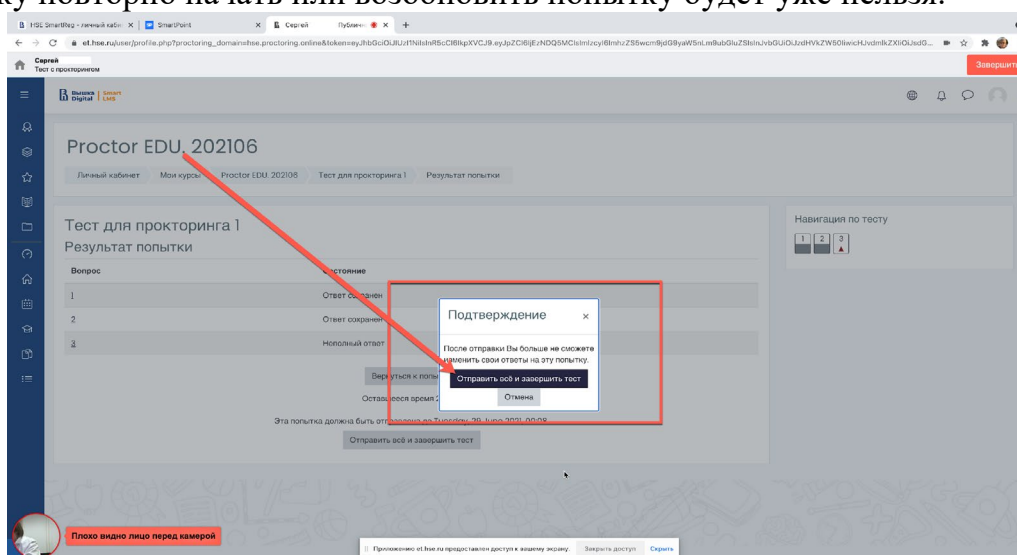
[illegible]у повторно начать или возобновить попытку будет уже нельзя.

HSE SmartReg - личный кабин × | SmartPoint × | Сергей Публичн × | +

← → C et.hse.ru/user/profile.php?proctoring_domain=hse.proctoring.online&token=eyJhbGciOiJIUzI1NiIsInR5cCI6IkpXVCJ9.eyJpZCI6IjEzNDQ5MCIsImlzcyI6ImhzZS5wcm9jdG9yaW5nLm9ubGluZSIsInVybGUiOiJzdHVkZW50IiwicHJvdmlkZXIiOiJsdG...

Сергей
Тест с прокторингом

Завершит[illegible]

Высшая Digital | Smart LMS

Proctor EDU. 202106

Личный кабинет | Мои курсы | Proctor EDU. 202106 | Тест для прокторинга 1 | Результат попытки

Тест для прокторинга 1
Результат попытки

| Вопрос | Состояние |
|---|---|
| 1 | Ответ сохранен |
| 2 | Ответ сохранен |
| 3 | Неполный ответ |

Вернуться к попы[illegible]

Оставшееся время 2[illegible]

Эта попытка должна быть отправлена до Tuesday, 29 June 2021, 00:08.

Отправить всё и завершить тест

Навигация по тесту

1 2 3

Подтверждение ×

После отправки Вы больше не сможете изменить свои ответы на эту попытку.

Отправить всё и завершить тест

Отмена

Плохо видно лицо перед камерой

Приложению et.hse.ru предоставлен доступ к вашему экрану. Закрыть доступ Скрыть